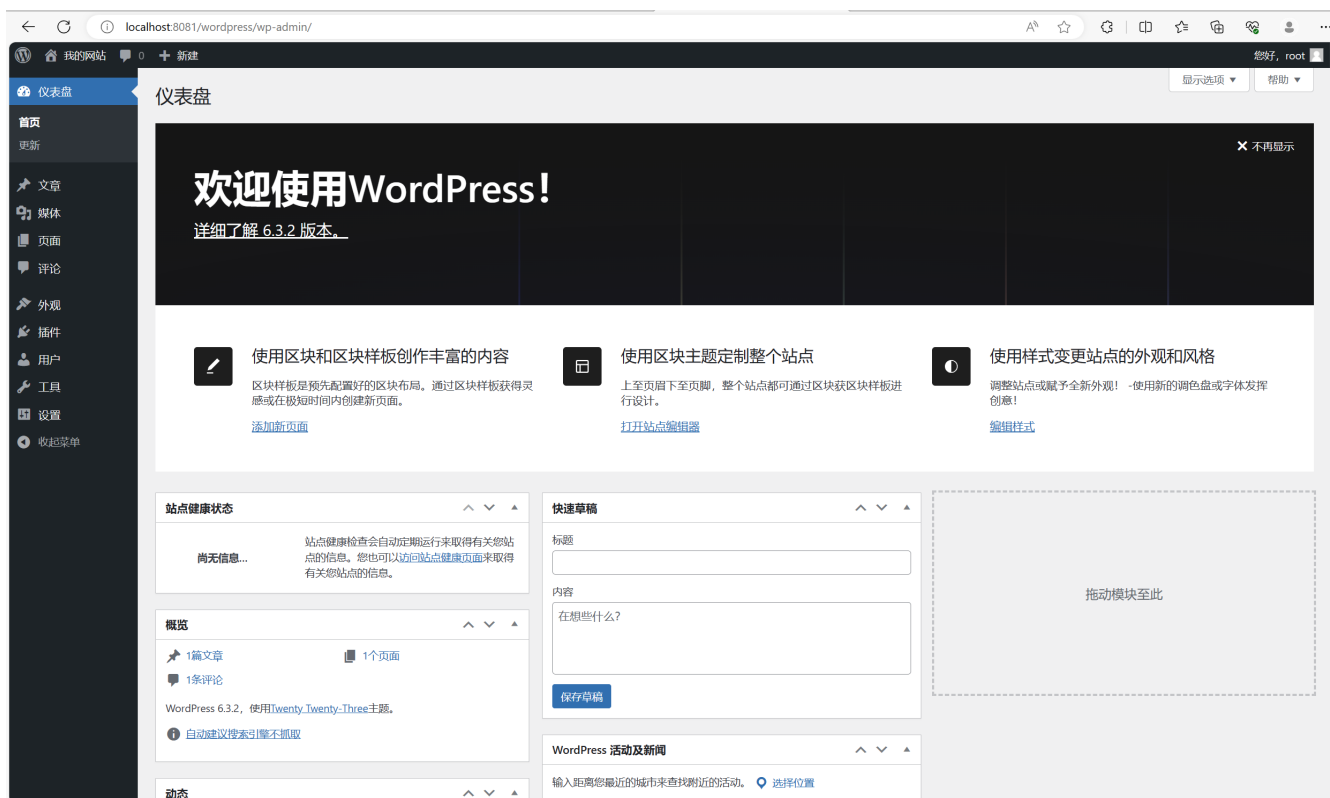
localhost:8081/wordpress/wp-admin/

我的网站 0 + 新建

您好，root

仪表盘
首页
更新
文章
媒体
页面
评论
外观
插件
用户
工具
设置
收起菜单

显示选项 ▼
帮助 ▼

仪表盘

不再显示

欢迎使用WordPress！

详细了解 6.3.2 版本。

使用区块和区块样板创作丰富的内容

区块样板是预先配置好的区块布局。通过区块样板获得灵感或在极短时间内创建新页面。

添加新页面

使用区块主题定制整个站点

上至页眉下至页脚，整个站点都可通过区块获区块样板进行设计。

打开站点编辑器

使用样式变更站点的外观和风格

调整站点或赋予全新外观！ -使用新的调色盘或字体发挥创意！

编辑样式

站点健康状态

尚无信息…

站点健康检查会自动定期运行来取得有关您站点的信息。您也可以访问站点健康页面来取得有关您站点的信息。

概览

1篇文章
1个页面
1条评论

WordPress 6.3.2，使用Twenty Twenty-Three主题。

自动建议搜索引擎不抓取

动态

快速草稿

标题

内容

在想些什么？

保存草稿

WordPress 活动及新闻

输入距离您最近的城市来查找附近的活动。 选择位置

拖动模块至此